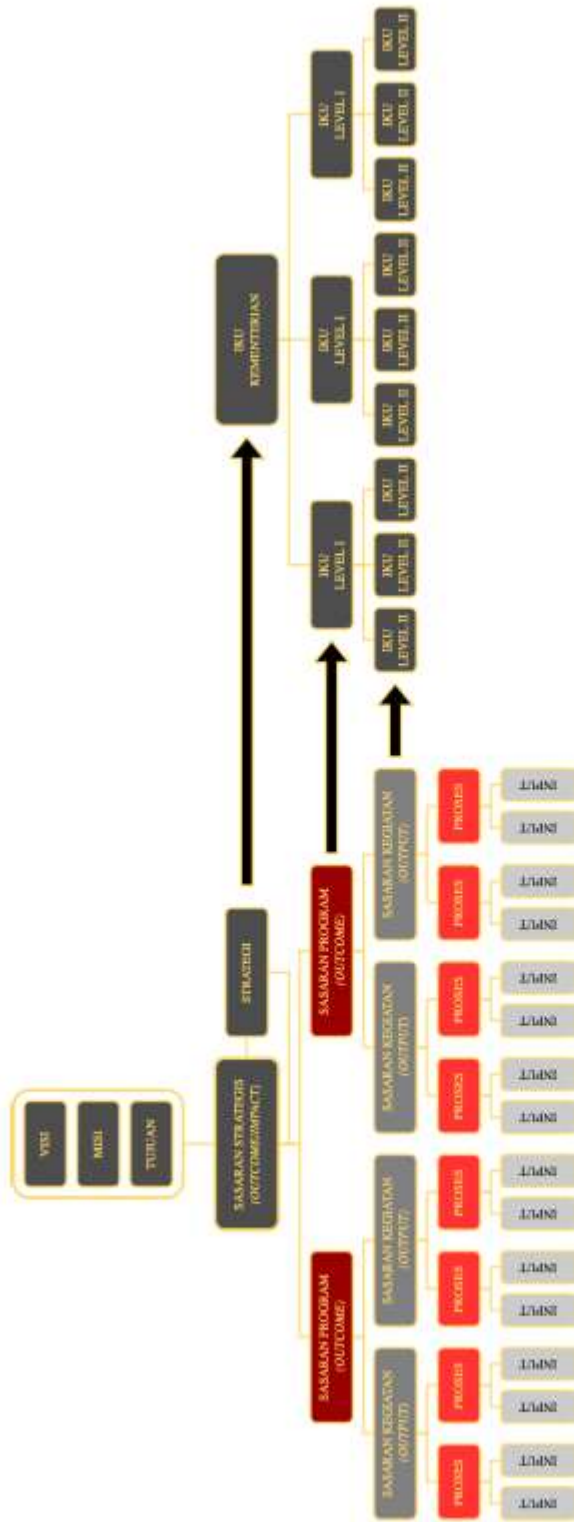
VISI
MISI
TUJUAN

SASARAN STRATEGIS (OUTCOME/IMPACT)

STRATEGI

IKU KEMENTERIAN

SASARAN PROGRAM (OUTCOME)

SASARAN PROGRAM (OUTCOME)

IKU LEVEL I

IKU LEVEL I

IKU LEVEL I

SASARAN KEGIATAN (OUTPUT)

SASARAN KEGIATAN (OUTPUT)

SASARAN KEGIATAN (OUTPUT)

SASARAN KEGIATAN (OUTPUT)

IKU LEVEL II
IKU LEVEL II
IKU LEVEL II
IKU LEVEL II
IKU LEVEL II
IKU LEVEL II
IKU LEVEL II
IKU LEVEL II
IKU LEVEL II

PROSES
PROSES
PROSES
PROSES
PROSES
PROSES
PROSES
PROSES

INPUT
INPUT
INPUT
INPUT
INPUT
INPUT
INPUT
INPUT
INPUT
INPUT
INPUT
INPUT
INPUT
INPUT
INPUT
INPUT